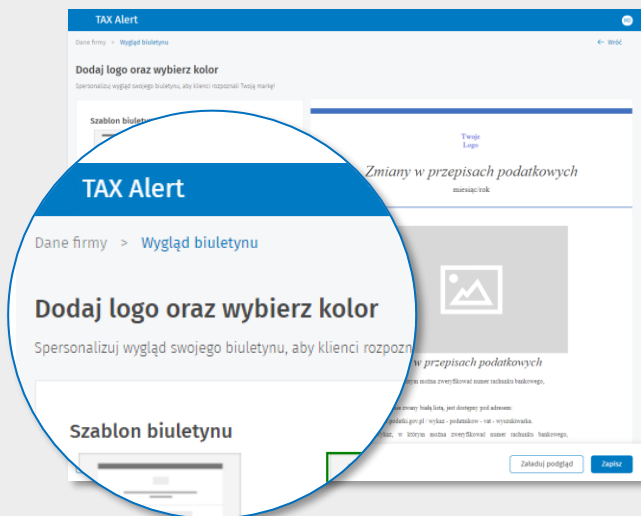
TAX Alert

Dane firmy > Wygląd biuletynu

← Wróć

Dodaj logo oraz wybierz kolor

Spersonalizuj wygląd swojego biuletynu, aby klienci rozpoznali Twoją markę!

Szablon biuletynu

Twoje Logo

Zmiany w przepisach podatkowych

miesiąc/rok

TAX Alert

Dane firmy > Wygląd biuletynu

Dodaj logo oraz wybierz kolor

Spersonalizuj wygląd swojego biuletynu, aby klienci rozpozn

Szablon biuletynu

w przepisach podatkowych

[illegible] można zweryfikować numer rachunku bankowego,

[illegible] zwany białą listą, jest dostępny pod adresem:

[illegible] podatki.gov.pl / wykaz - podatników - vat - wyszukiwarka.

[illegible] w którym można zweryfikować numer rachunku bankowego,

Załaduj podgląd

Zapisz